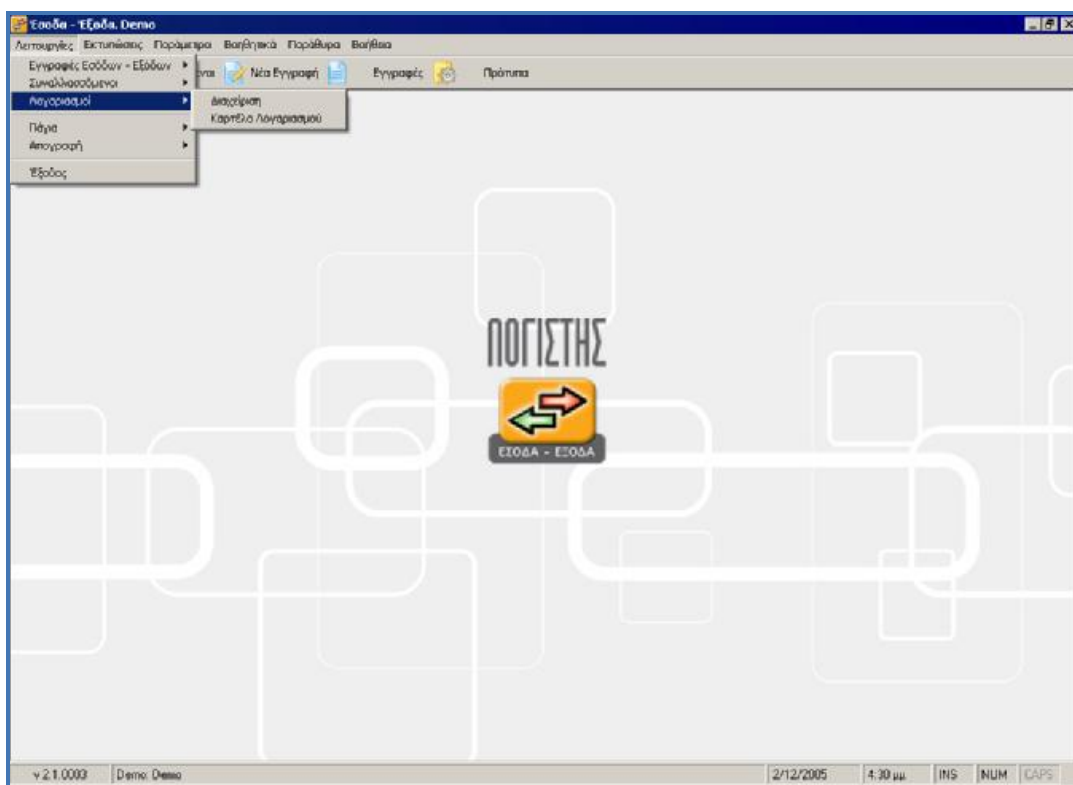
Έσοδα - Έξοδα. Demo

Λειτουργίες Εκτυπώσεις Παράμετροι Βοηθητικά Παράθυρα Βοήθεια

Εγγραφές Εσόδων - Εξόδων
Συναλλασσόμενοι
Λογαριασμοί
Πάγια
Απογραφή
Έξοδος

Διαχείριση
Καρτέλα Λογαριασμού

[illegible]ενοι Νέα Εγγραφή Εγγραφές Πρότυπα

ΛΟΓΙΣΤΗΣ
ΕΣΟΔΑ - ΕΞΟΔΑ

v 2.1.0003 Demo Demo 2/12/2005 4:30 μμ. INS NUM CAPS